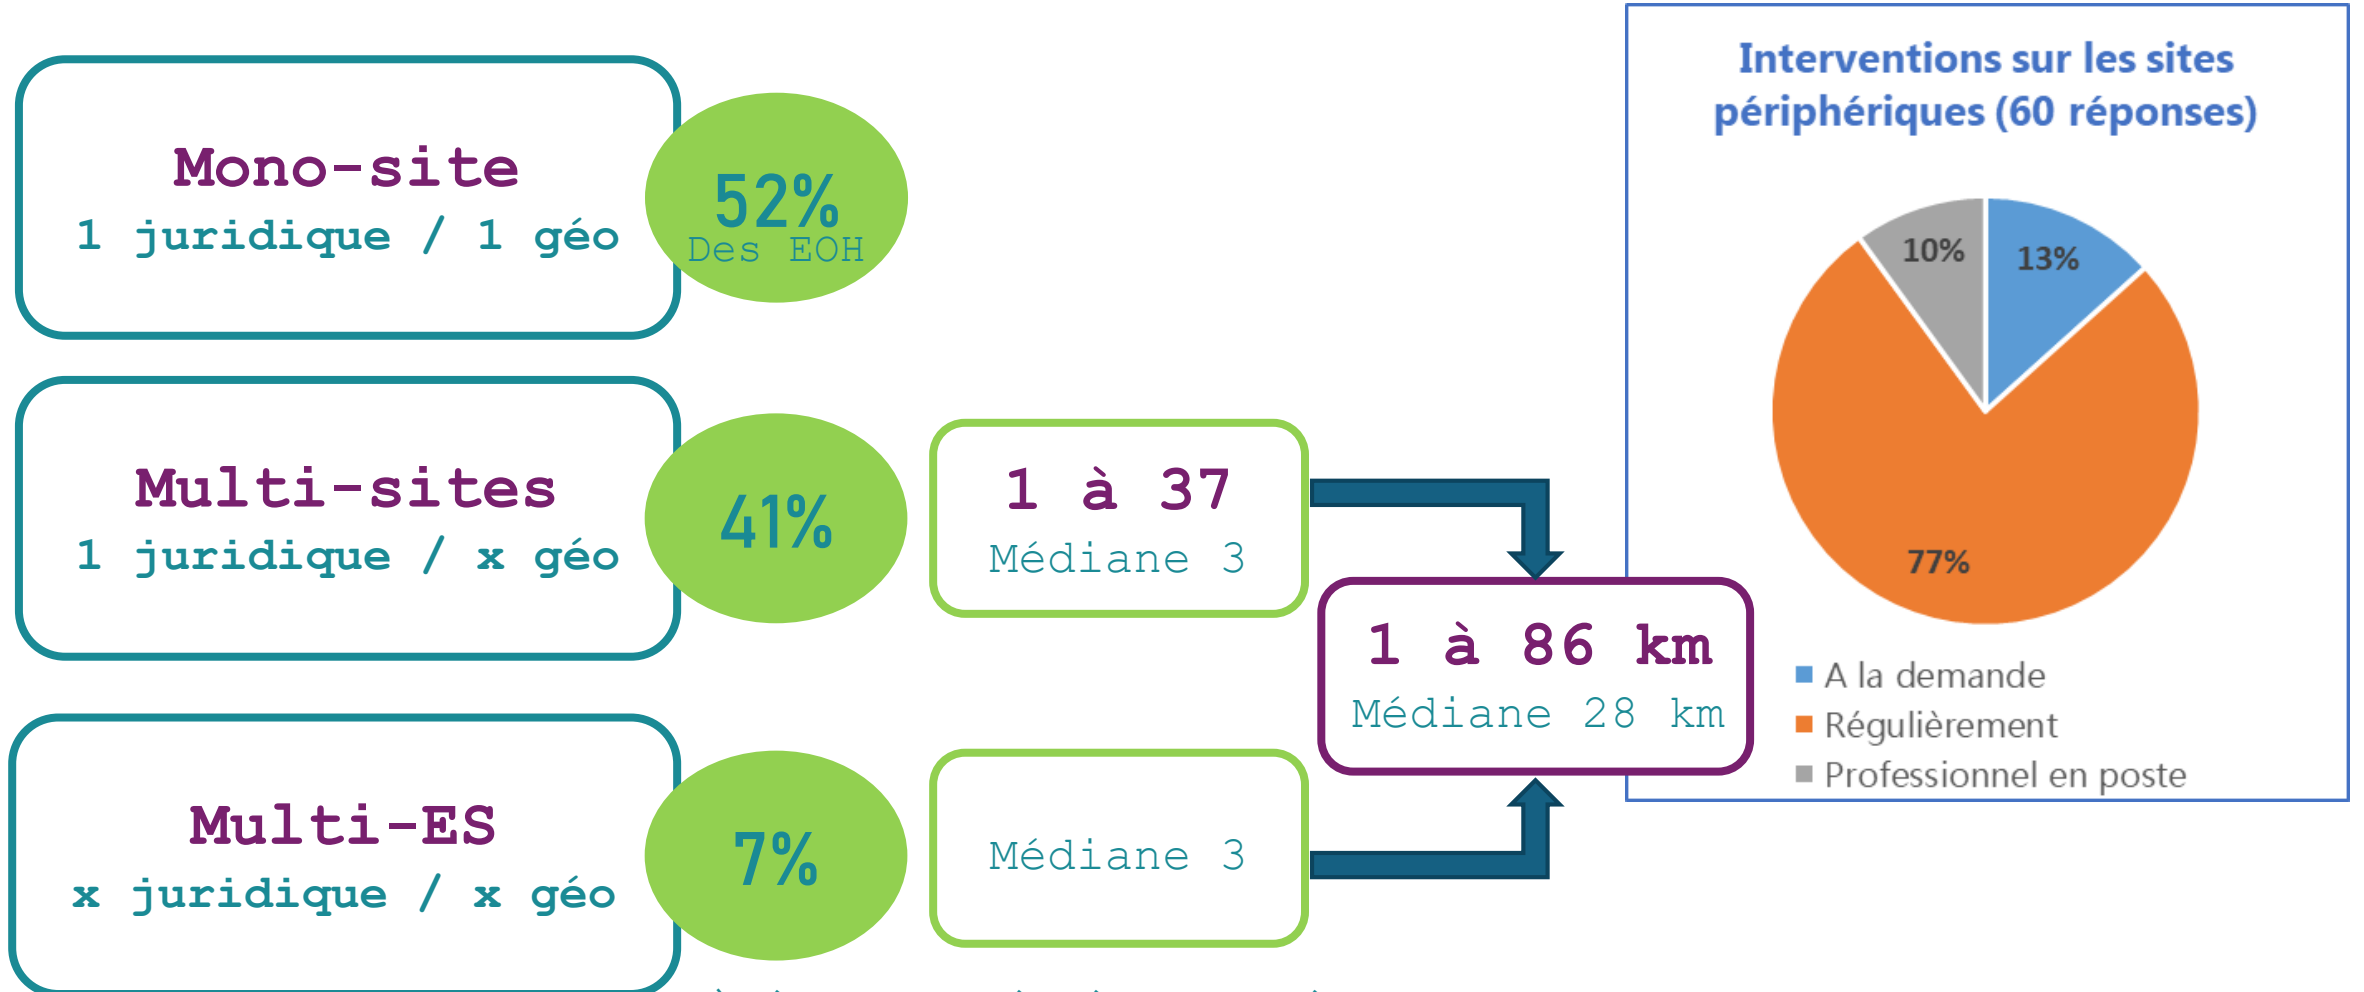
Mono-site
1 juridique / 1 géo

52%
Des EOH

Multi-sites
1 juridique / x géo

41%

1 à 37
Médiane 3

Multi-ES
x juridique / x géo

7%

Médiane 3

1 à 86 km
Médiane 28 km

Interventions sur les sites périphériques (60 réponses)

10%
13%
77%

A la demande
Régulièrement
Professionnel en poste